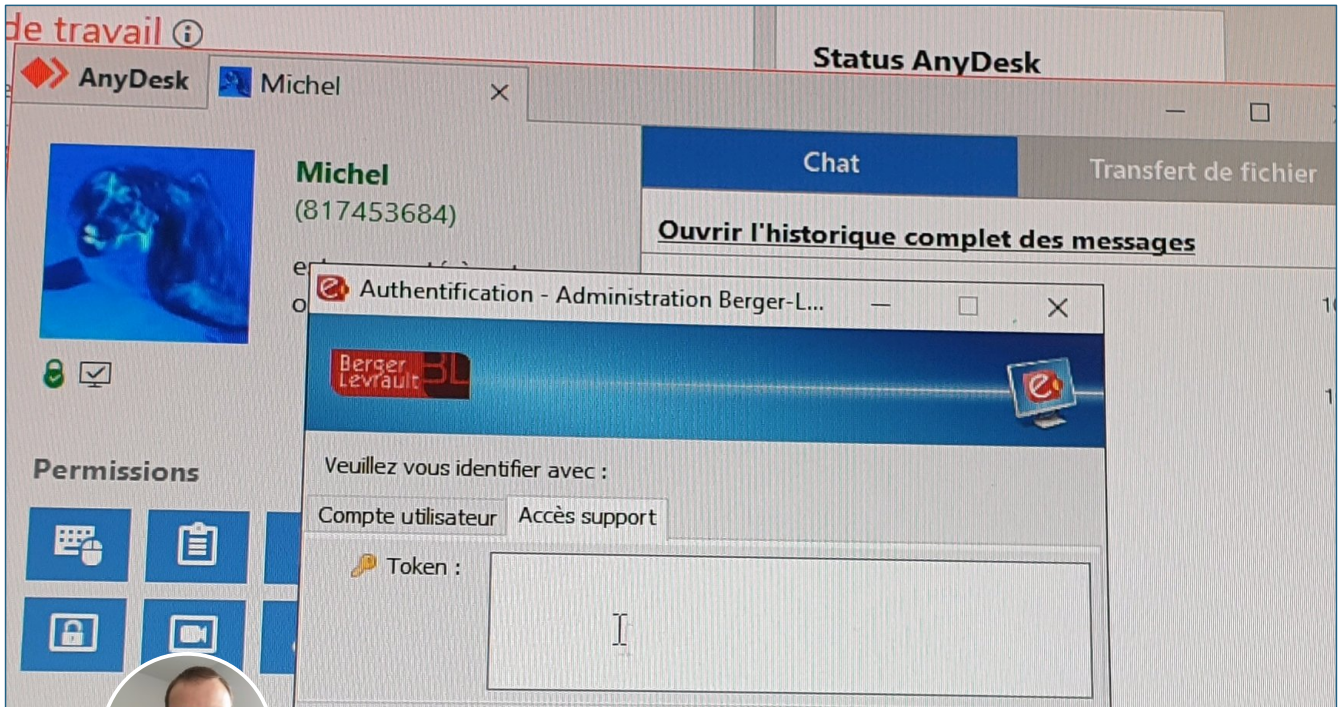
de travail ⓘ

AnyDesk

Michel

Status AnyDesk

Michel
(817453684)

e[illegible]
o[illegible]

Chat

Transfert de fichier

Ouvrir l'historique complet des messages

Authentification - Administration Berger-L...

Berger Levrault BL

Veuillez vous identifier avec :

Compte utilisateur

Accès support

Token :

Permissions

1
1